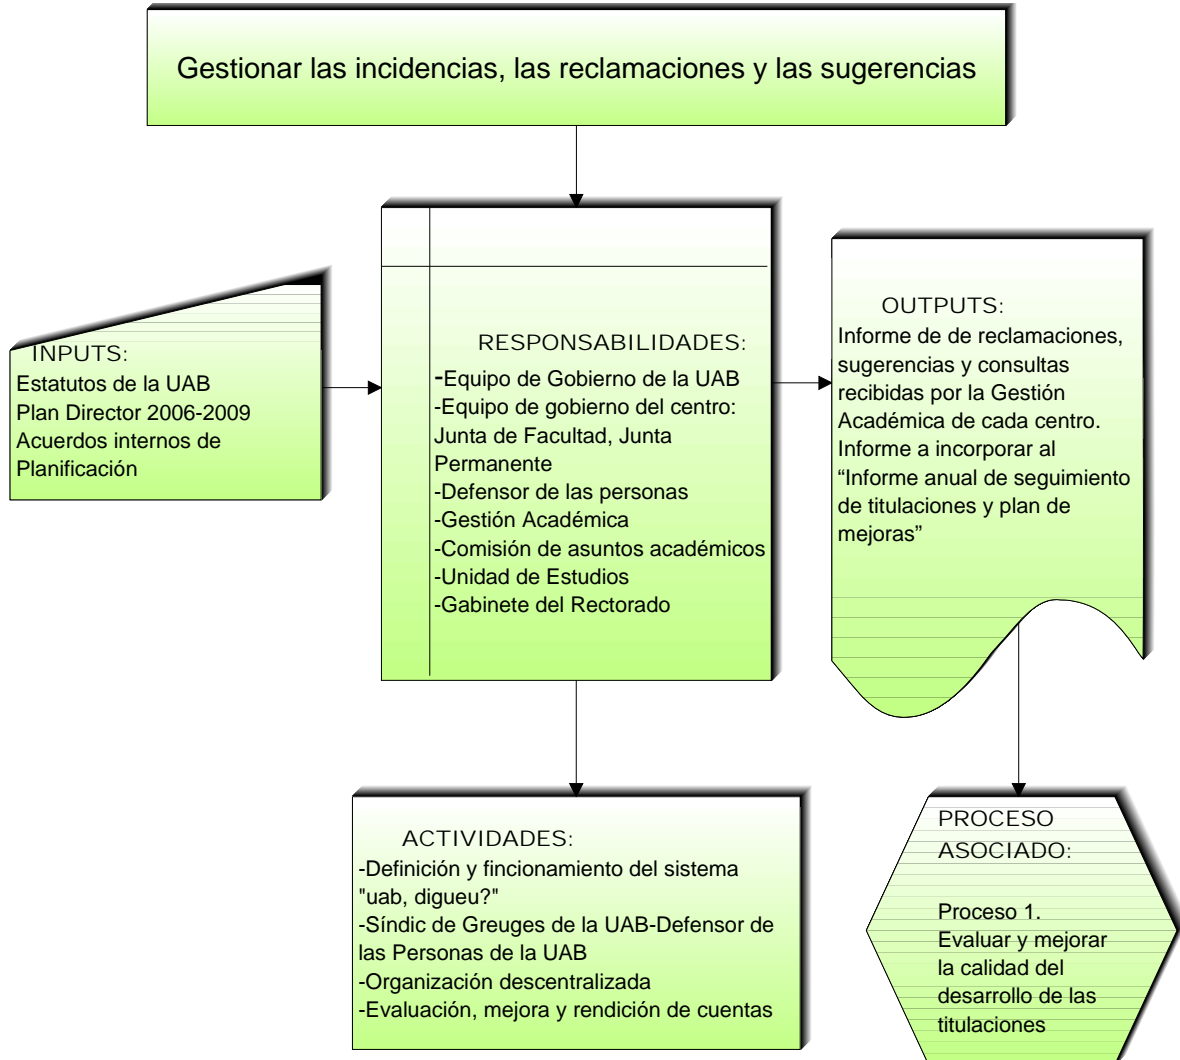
Gestionar las incidencias, las reclamaciones y las sugerencias

INPUTS:
Estatutos de la UAB
Plan Director 2006-2009
Acuerdos internos de Planificación

RESPONSABILIDADES:
-Equipo de Gobierno de la UAB
-Equipo de gobierno del centro: Junta de Facultad, Junta Permanente
-Defensor de las personas
-Gestión Académica
-Comisión de asuntos académicos
-Unidad de Estudios
-Gabinete del Rectorado

OUTPUTS:
Informe de de reclamaciones, sugerencias y consultas recibidas por la Gestión Académica de cada centro.
Informe a incorporar al “Informe anual de seguimiento de titulaciones y plan de mejoras”

ACTIVIDADES:
-Definición y fincionamiento del sistema "uab, digueu?"
-Síndic de Greuges de la UAB-Defensor de las Personas de la UAB
-Organización descentralizada
-Evaluación, mejora y rendición de cuentas

PROCESO ASOCIADO:
Proceso 1.
Evaluar y mejorar la calidad del desarrollo de las titulaciones